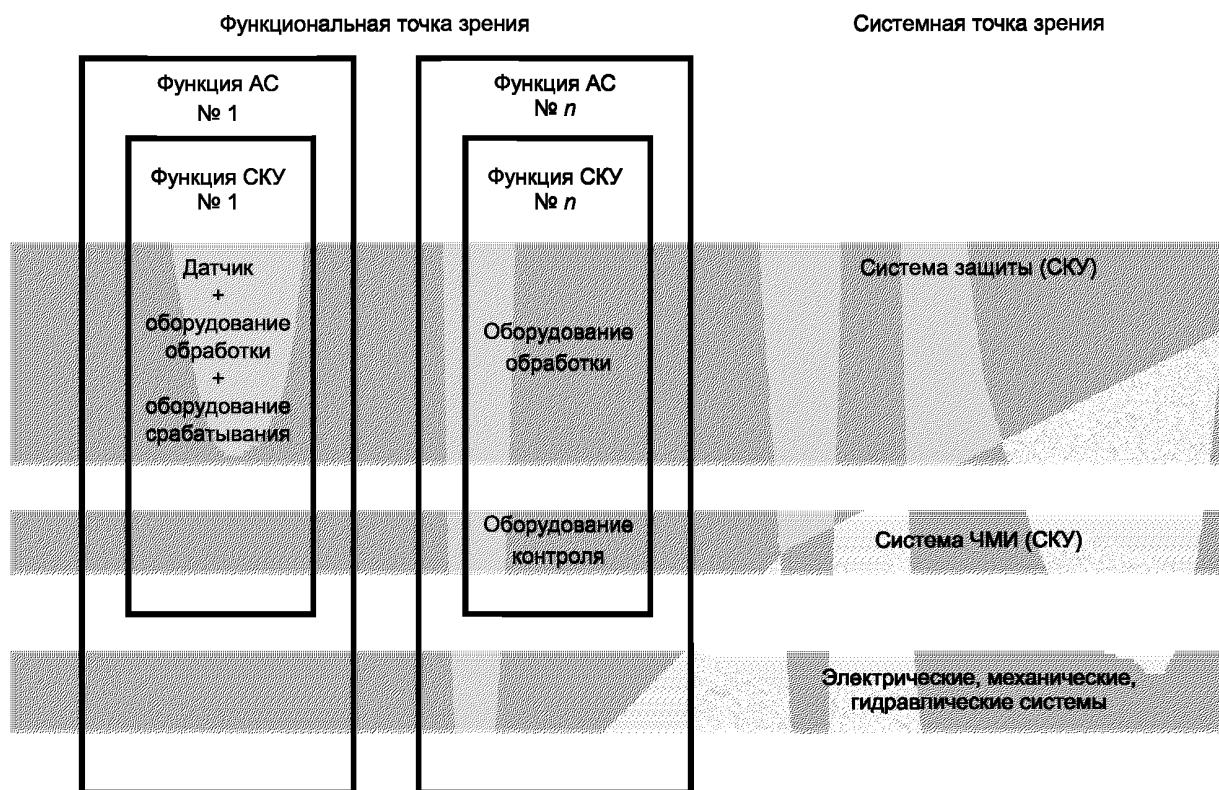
Функциональная точка зрения

Системная точка зрения

Функция АС
№ 1

Функция СКУ
№ 1

Датчик
+
оборудование обработки
+
оборудование срабатывания

Функция АС
№ $n$

Функция СКУ
№ $n$

Оборудование обработки

Оборудование контроля

Система защиты (СКУ)

Система ЧМИ (СКУ)

Электрические, механические, гидравлические системы